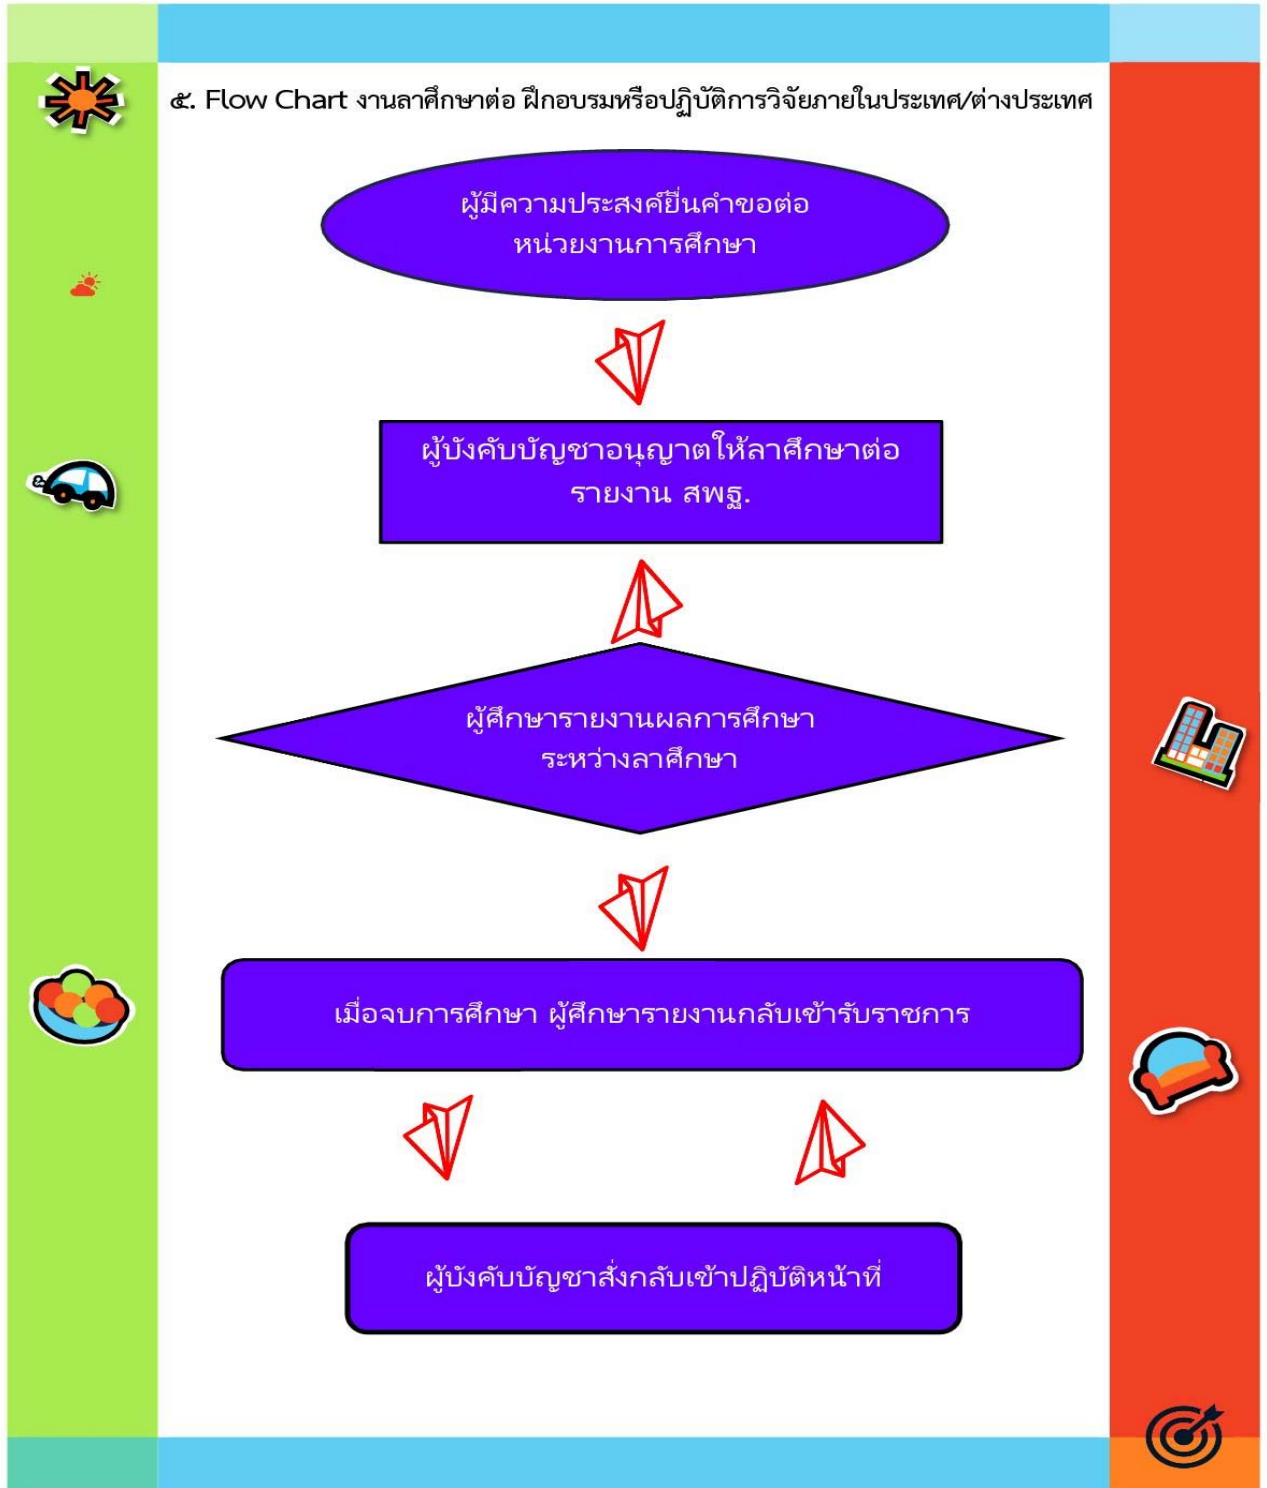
๕. Flow Chart งานลาศึกษาต่อ ฝึกอบรมหรือปฏิบัติการวิจัยภายในประเทศ/ต่างประเทศ

ผู้มีความประสงค์ยื่นคำขอต่อ หน่วยงานการศึกษา

ผู้บังคับบัญชาอนุญาตให้ลาศึกษาต่อ รายงาน สพฐ.

ผู้ศึกษารายงานผลการศึกษา ระหว่างลาศึกษา

เมื่อจบการศึกษา ผู้ศึกษารายงานกลับเข้ารับราชการ

ผู้บังคับบัญชาสั่งกลับเข้าปฏิบัติหน้าที่